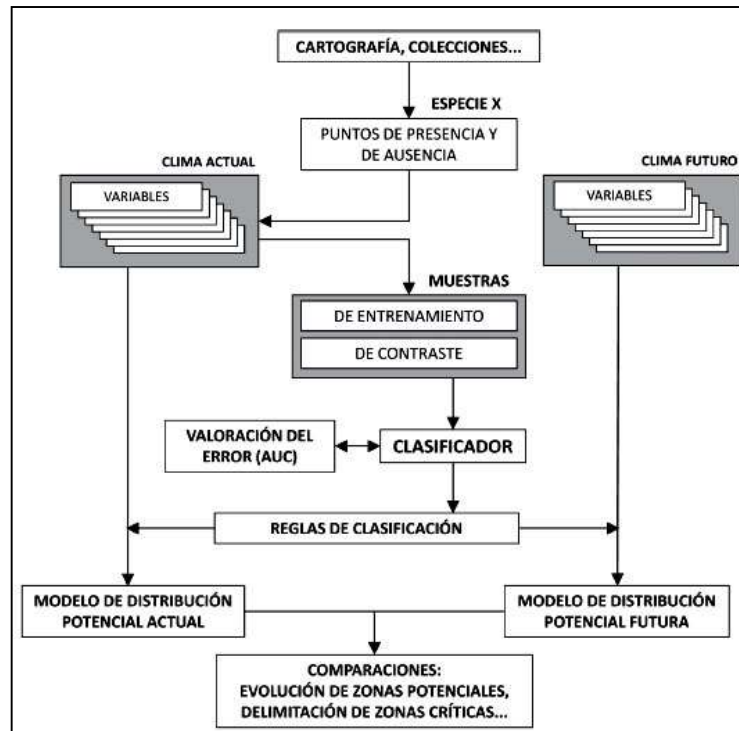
CARTOGRAFÍA, COLECCIONES...

ESPECIE X

PUNTOS DE PRESENCIA Y DE AUSENCIA

CLIMA ACTUAL

VARIABLES

CLIMA FUTURO

VARIABLES

MUESTRAS

DE ENTRENAMIENTO

DE CONTRASTE

VALORACIÓN DEL ERROR (AUC)

CLASIFICADOR

REGLAS DE CLASIFICACIÓN

MODELO DE DISTRIBUCIÓN POTENCIAL ACTUAL

MODELO DE DISTRIBUCIÓN POTENCIAL FUTURA

COMPARACIONES:
EVOLUCIÓN DE ZONAS POTENCIALES,
DELIMITACIÓN DE ZONAS CRÍTICAS...